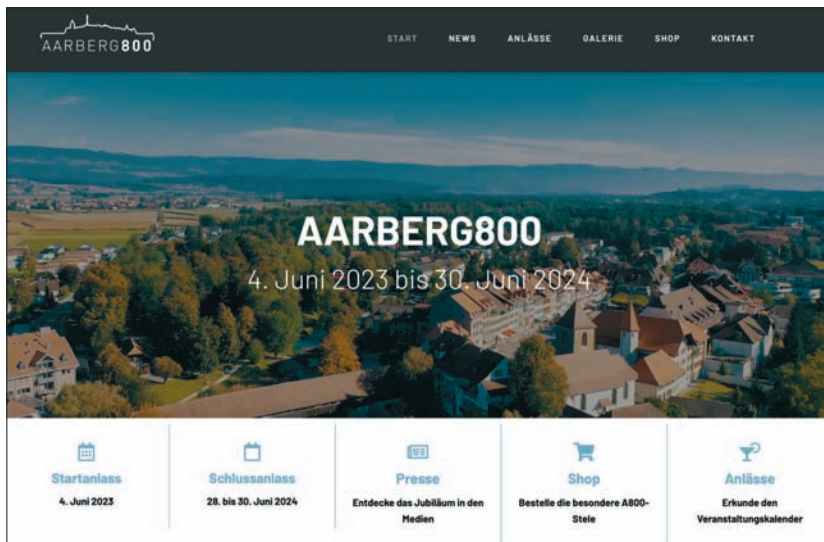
AARBERG800

START NEWS ANLÄSSE GALERIE SHOP KONTAKT

AARBERG800

4. Juni 2023 bis 30. Juni 2024

Startanlass
4. Juni 2023

Schlussanlass
28. bis 30. Juni 2024

Presse
Entdecke das Jubiläum in den Medien

Shop
Bestelle die besondere A800-Stele

Anlässe
Erkunde den Veranstaltungskalender